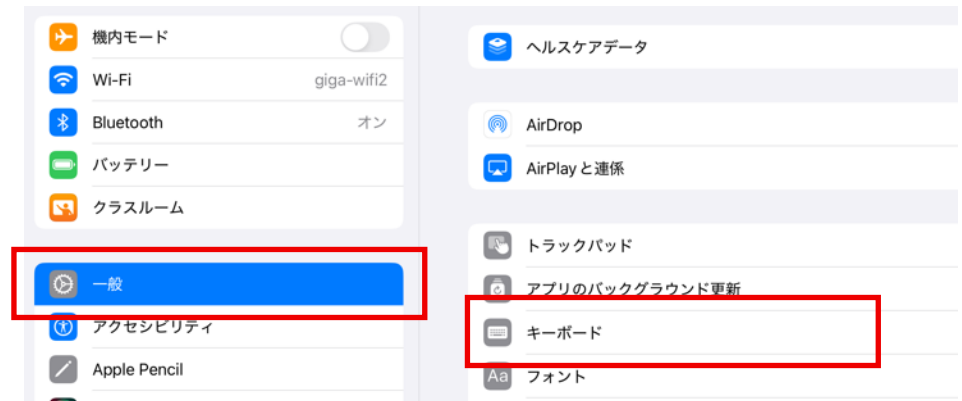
機内モード

Wi-Fi giga-wifi2

Bluetooth オン

バッテリー

クラスルーム

一般

アクセシビリティ

Apple Pencil

ヘルスケアデータ

AirDrop

AirPlayと連係

トラックパッド

アプリのバックグラウンド更新

キーボード

Aa フォント